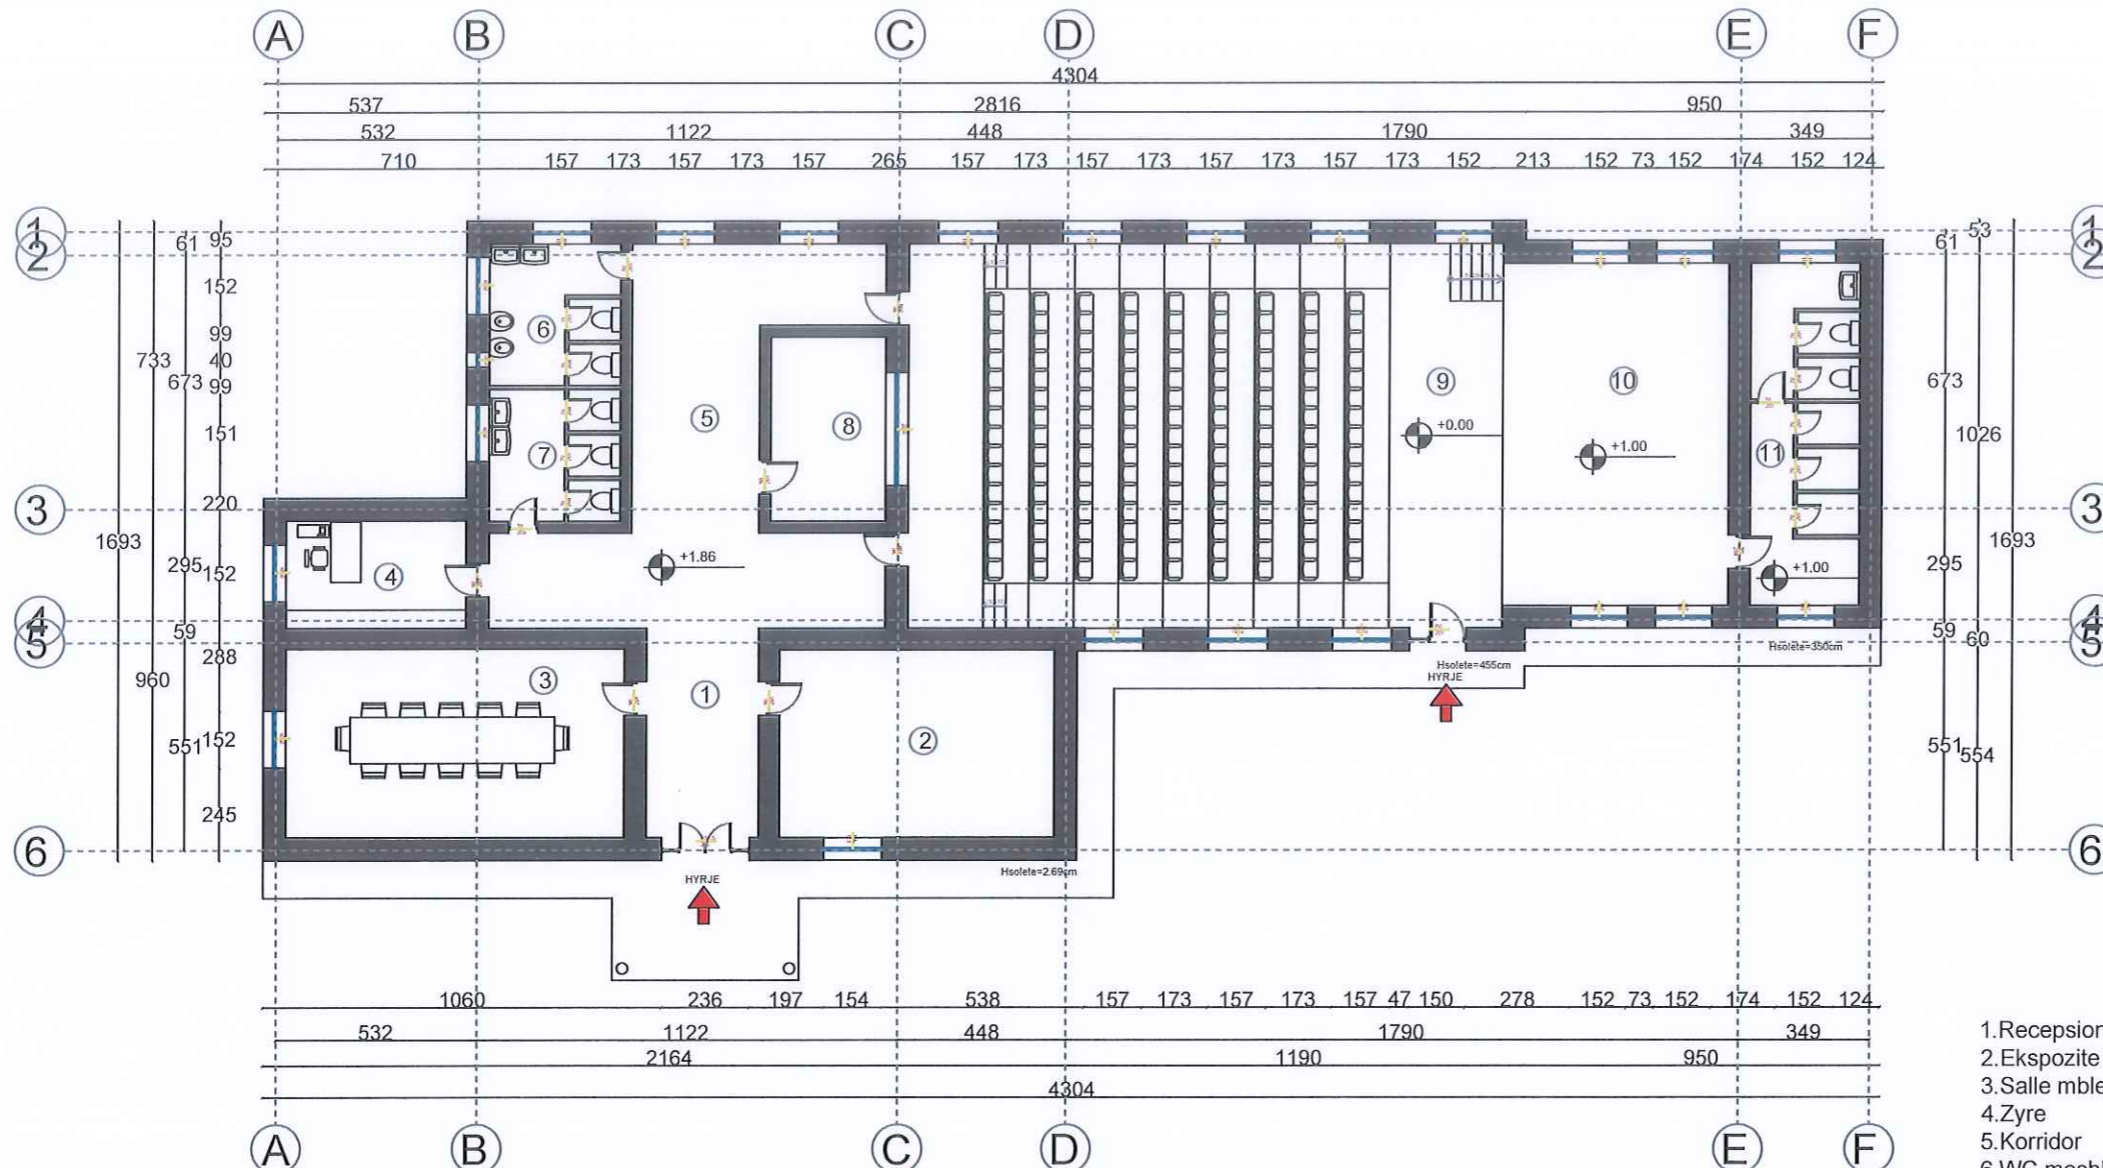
A B C D E F

4304
537 2816 950
532 1122 448 1790 349
710 157 173 157 173 157 265 157 173 157 173 157 173 157 173 152 213 152 73 152 174 152 124

1 2 3 4 5 6

61 95 152 99 40 99 151 220 733 673 1693 295 152 59 288 960 551 152 245

61 53 673 1026 295 1693 59 60 551 554

① ② ③ ④ ⑤ ⑥ ⑦ ⑧ ⑨ ⑩ ⑪

+1.86
+0.00
+1.00
+1.00

Hsolete=455cm
HYRJE
Hsolete=350cm
Hsolete=2.69cm
HYRJE

1060 236 197 154 538 157 173 157 173 157 47 150 278 152 73 152 174 152 124
532 1122 448 1790 349
2164 1190 950
4304

A B C D E F

1.Recepsion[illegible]
2.Ekspozite
3.Salle mble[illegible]
4.Zyre
5.Korridor
6.WC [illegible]